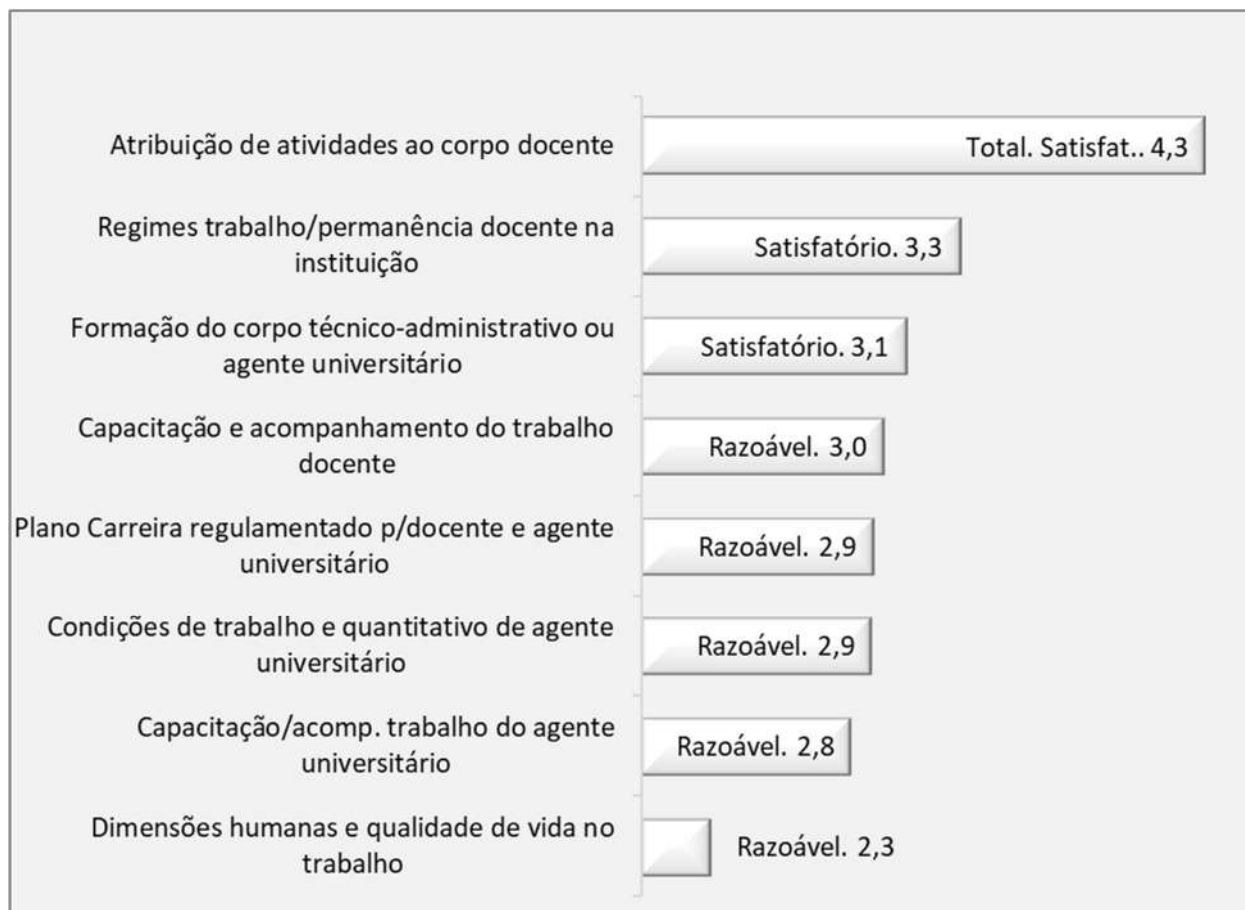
Atribuição de atividades ao corpo docente
Total. Satisfat.. 4,3

Regimes trabalho/permanência docente na instituição
Satisfatório. 3,3

Formação do corpo técnico-administrativo ou agente universitário
Satisfatório. 3,1

Capacitação e acompanhamento do trabalho docente
Razoável. 3,0

Plano Carreira regulamentado p/docente e agente universitário
Razoável. 2,9

Condições de trabalho e quantitativo de agente universitário
Razoável. 2,9

Capacitação/acomp. trabalho do agente universitário
Razoável. 2,8

Dimensões humanas e qualidade de vida no trabalho
Razoável. 2,3